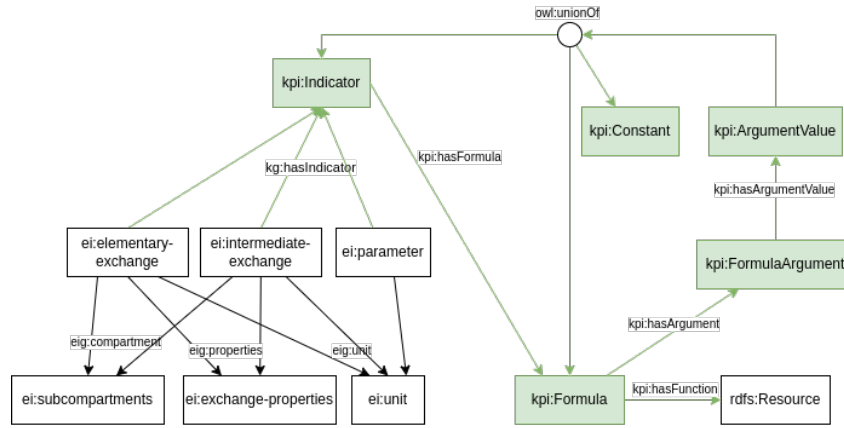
owl:unionOf

kpi:Indicator

kpi:Constant

kpi:ArgumentValue

kpi:hasFormula

kg:hasIndicator

kpi:hasArgumentValue

ei:elementary-exchange

ei:intermediate-exchange

ei:parameter

kpi:FormulaArgument

kpi:hasArgument

eig:compartment

eig:properties

eig:unit

ei:subcompartments

ei:exchange-properties

ei:unit

kpi:Formula

kpi:hasFunction

rdfs:Resource